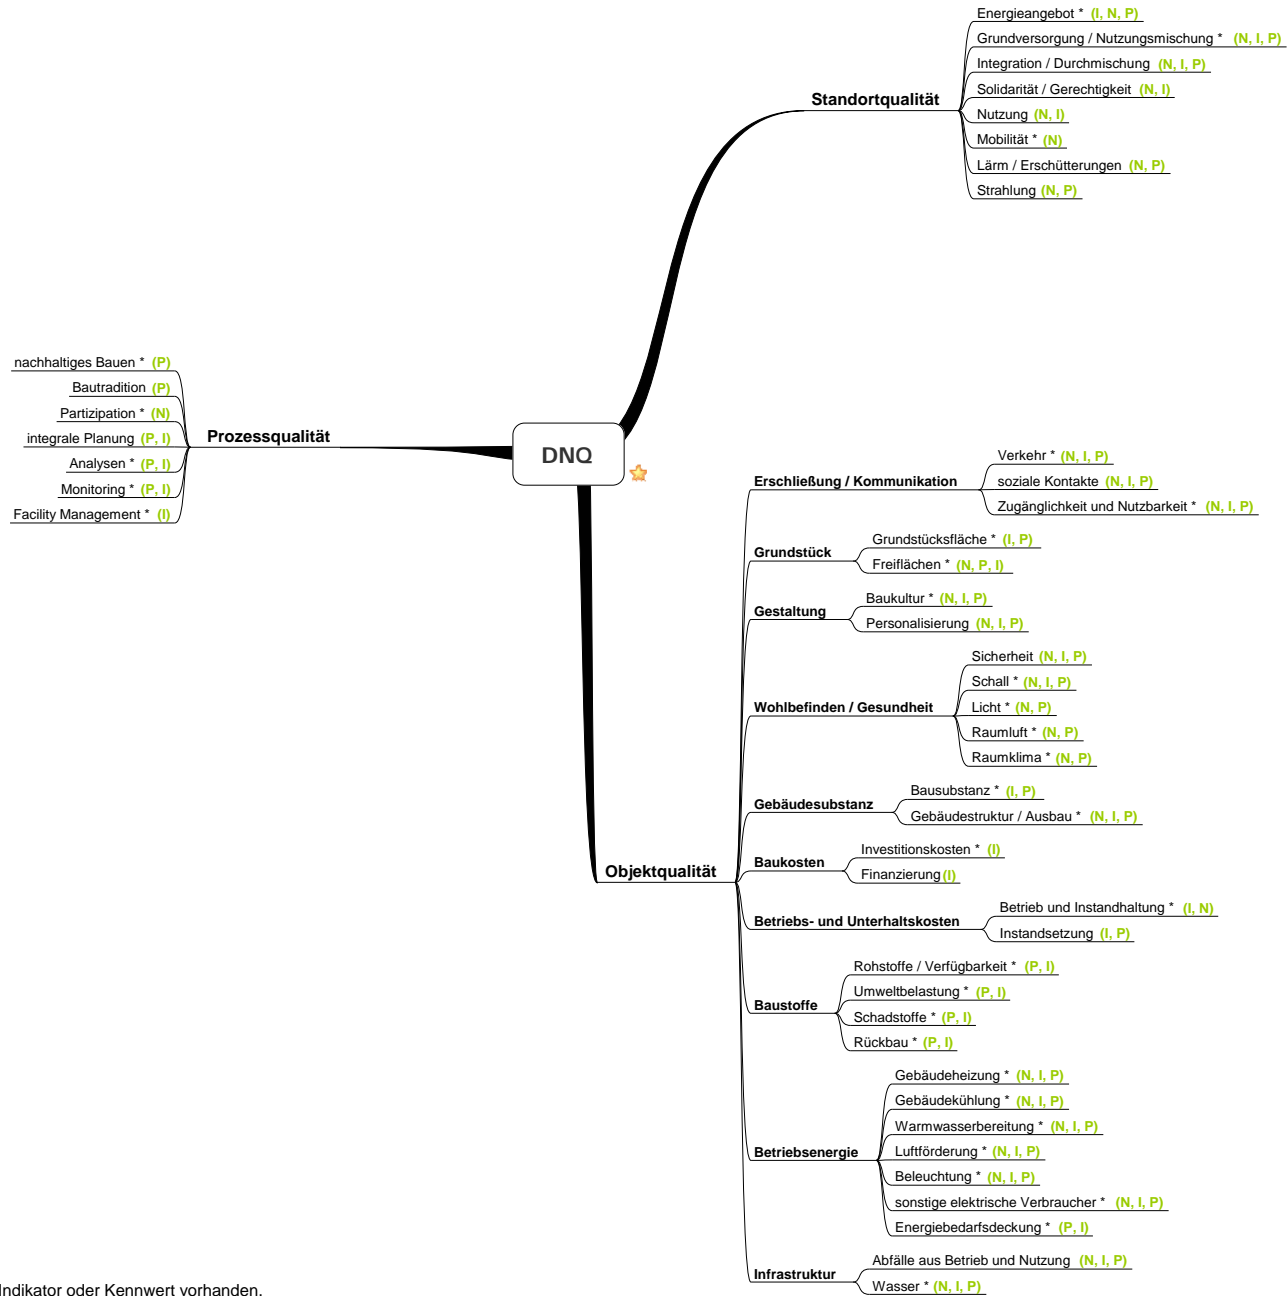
Standortqualität
Energieangebot * (I, N, P)
Grundversorgung / Nutzungsmischung * (N, I, P)
Integration / Durchmischung (N, I, P)
Solidarität / Gerechtigkeit (N, I)
Nutzung (N, I)
Mobilität * (N)
Lärm / Erschütterungen (N, P)
Strahlung (N, P)

DNQ

Prozessqualität
nachhaltiges Bauen * (P)
Bautradition (P)
Partizipation * (N)
integrale Planung (P, I)
Analysen * (P, I)
Monitoring * (P, I)
Facility Management * (I)

Objektqualität
Erschließung / Kommunikation
Verkehr * (N, I, P)
soziale Kontakte (N, I, P)
Zugänglichkeit und Nutzbarkeit * (N, I, P)
Grundstück
Grundstücksfläche * (I, P)
Freiflächen * (N, P, I)
Gestaltung
Baukultur * (N, I, P)
Personalisierung (N, I, P)
Wohlbefinden / Gesundheit
Sicherheit (N, I, P)
Schall * (N, I, P)
Licht * (N, P)
Raumluft * (N, P)
Raumklima * (N, P)
Gebäudesubstanz
Bausubstanz * (I, P)
Gebäudestruktur / Ausbau * (N, I, P)
Baukosten
Investitionskosten * (I)
Finanzierung (I)
Betriebs- und Unterhaltskosten
Betrieb und Instandhaltung * (I, N)
Instandsetzung (I, P)
Baustoffe
Rohstoffe / Verfügbarkeit * (P, I)
Umweltbelastung * (P, I)
Schadstoffe * (P, I)
Rückbau * (P, I)
Betriebsenergie
Gebäudeheizung * (N, I, P)
Gebäudekühlung * (N, I, P)
Warmwasserbereitung * (N, I, P)
Luftförderung * (N, I, P)
Beleuchtung * (N, I, P)
sonstige elektrische Verbraucher * (N, I, P)
Energiebedarfsdeckung * (P, I)
Infrastruktur
Abfälle aus Betrieb und Nutzung (N, I, P)
Wasser * (N, I, P)

Indikator oder Kennwert vorhanden.